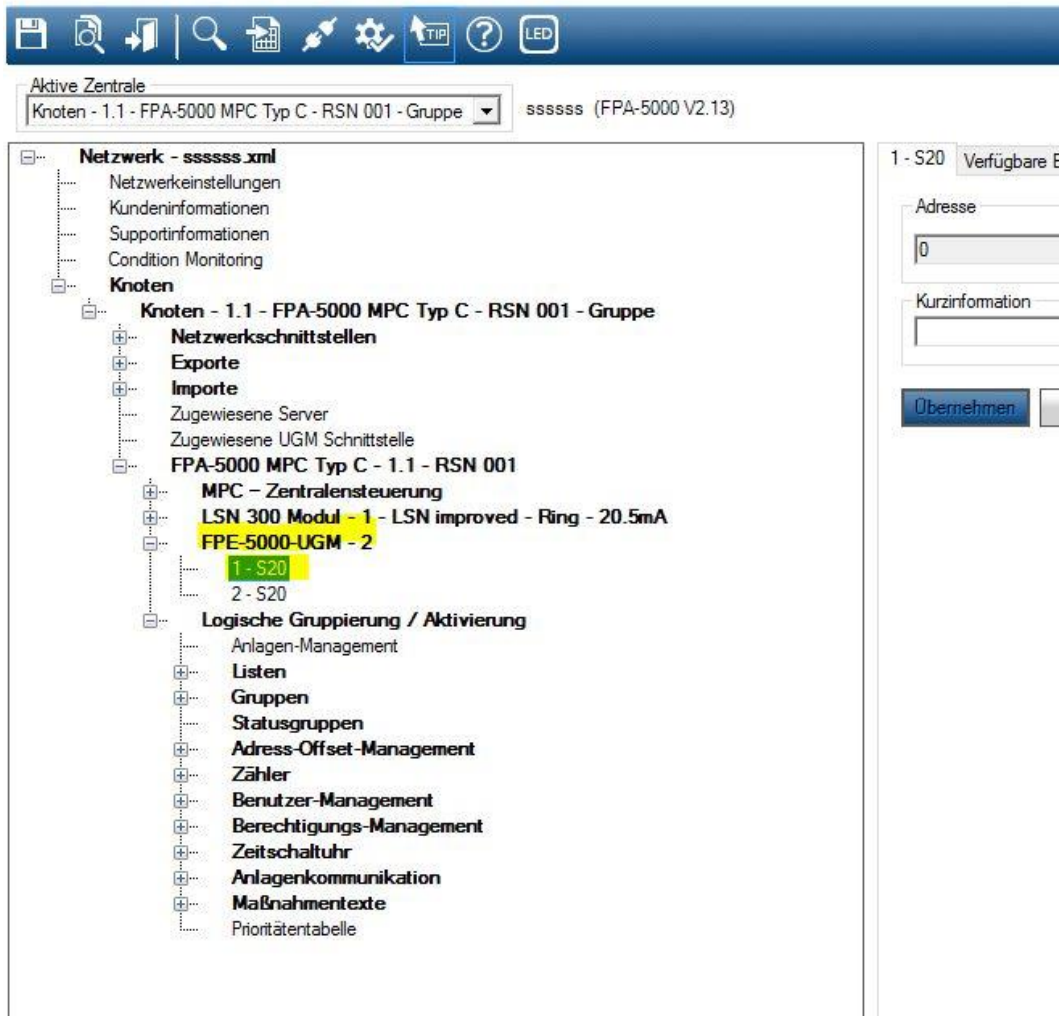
TIP LED

Aktive Zentrale
Knoten - 1.1 - FPA-5000 MPC Typ C - RSN 001 - Gruppe
ssssss (FPA-5000 V2.13)

Netzwerk - ssssss.xml
Netzwerkeinstellungen
Kundeninformationen
Supportinformationen
Condition Monitoring
Knoten
Knoten - 1.1 - FPA-5000 MPC Typ C - RSN 001 - Gruppe
Netzwerkschnittstellen
Exporte
Importe
Zugewiesene Server
Zugewiesene UGM Schnittstelle
FPA-5000 MPC Typ C - 1.1 - RSN 001
MPC – Zentralensteuerung
LSN 300 Modul - 1 - LSN improved - Ring - 20.5mA
FPE-5000-UGM - 2
1 - S20
2 - S20
Logische Gruppierung / Aktivierung
Anlagen-Management
Listen
Gruppen
Statusgruppen
Adress-Offset-Management
Zähler
Benutzer-Management
Berechtigungs-Management
Zeitschaltuhr
Anlagenkommunikation
Maßnahmentexte
Prioritätentabelle

1 - S20
Verfügbare E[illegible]
Adresse
0
Kurzinformation
Übernehmen